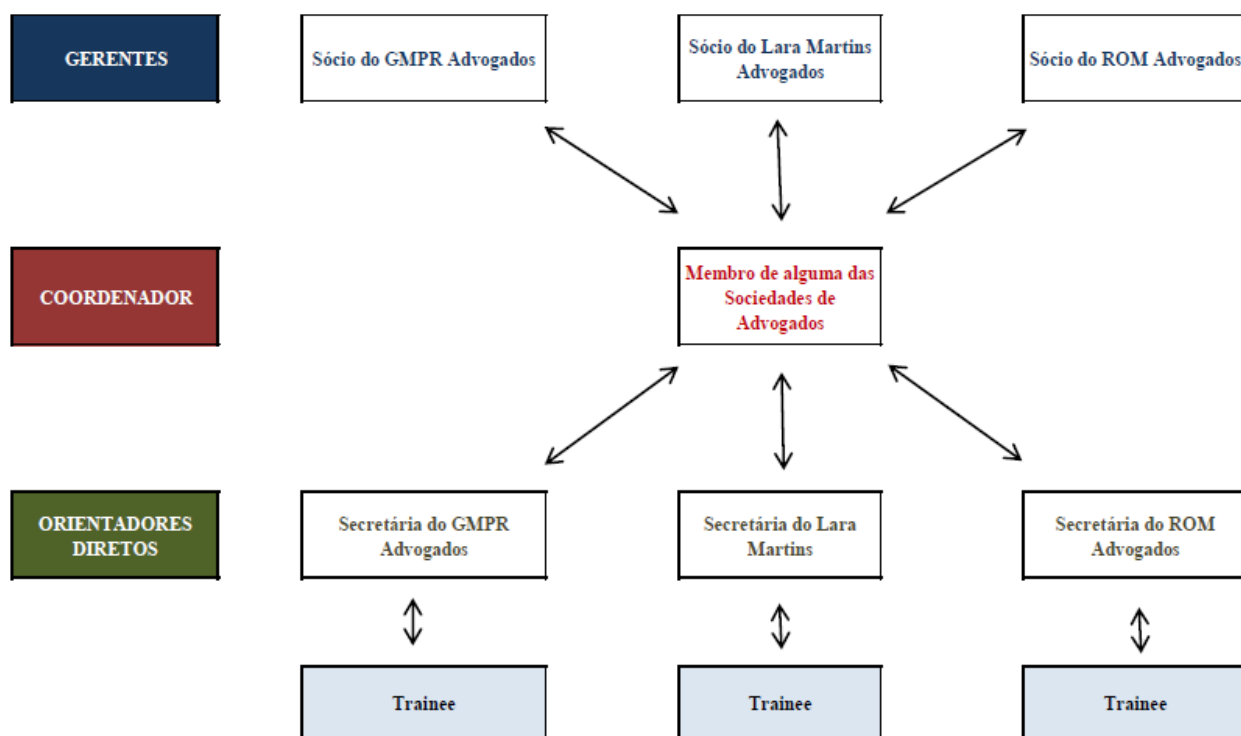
GERENTES

Sócio do GMPR Advogados

Sócio do Lara Martins Advogados

Sócio do ROM Advogados

COORDENADOR

Membro de alguma das Sociedades de Advogados

ORIENTADORES DIRETOS

Secretária do GMPR Advogados

Secretária do Lara Martins

Secretária do ROM Advogados

Trainee

Trainee

Trainee